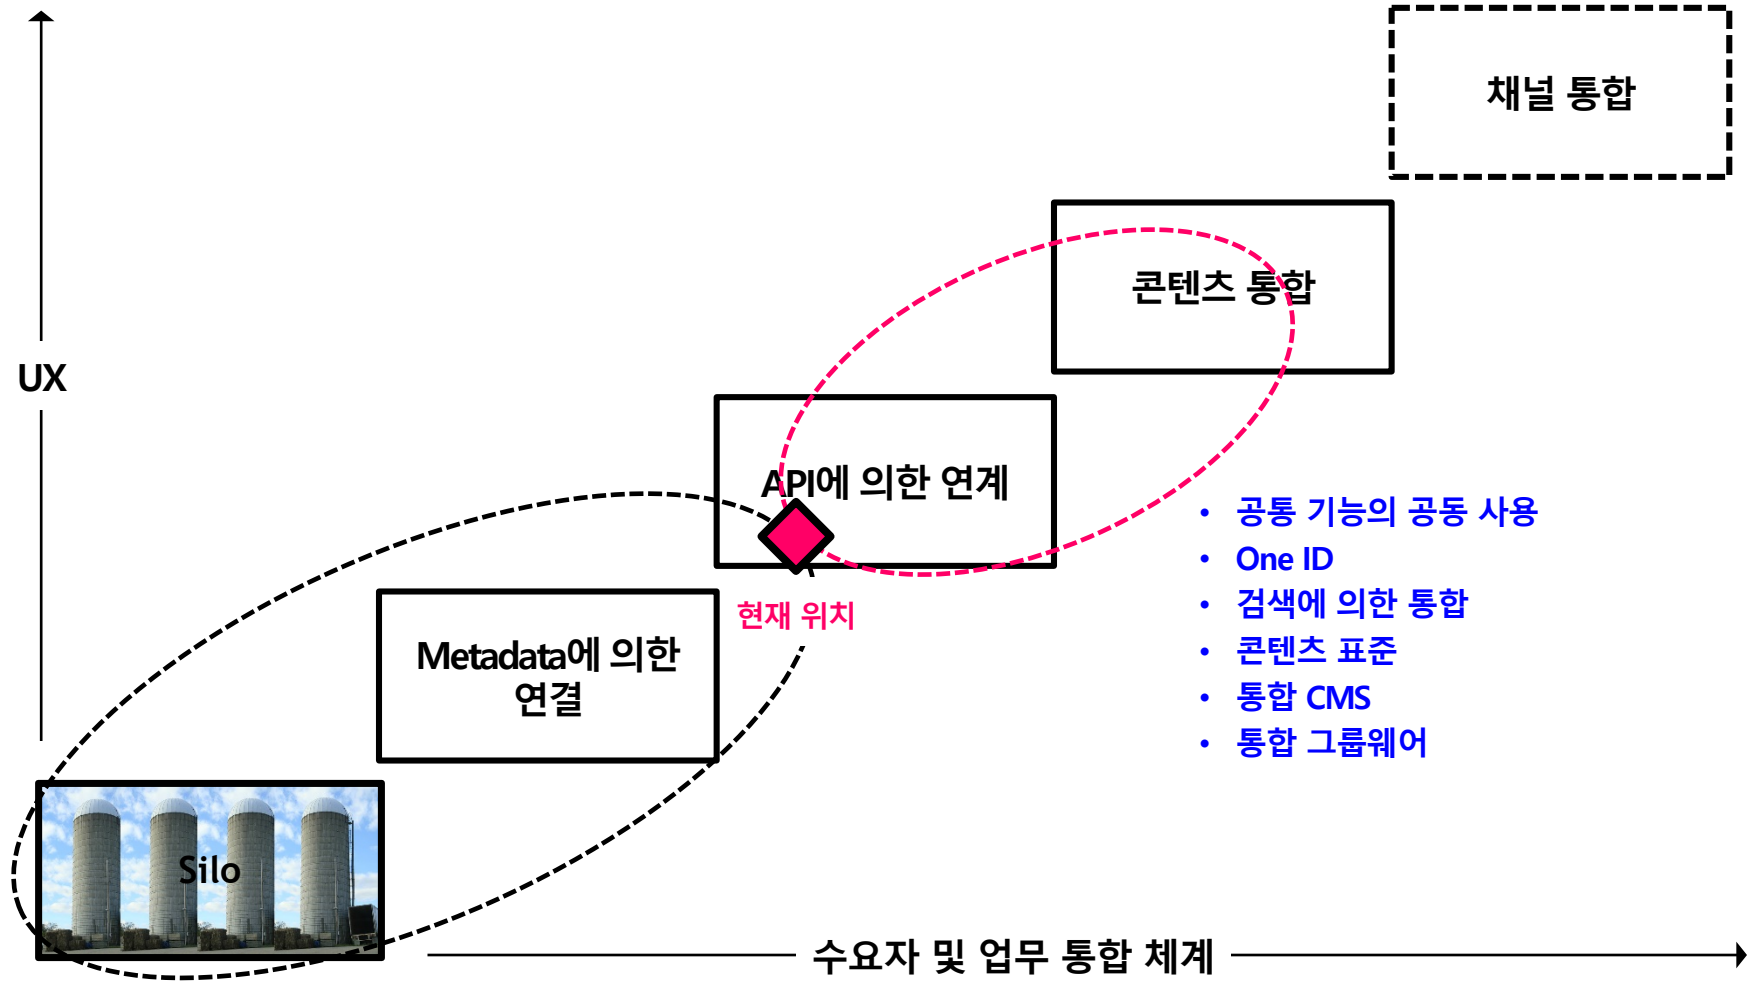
채널 통합

UX

콘텐츠 통합

API에 의한 연계

• 공통 기능의 공동 사용
• One ID
• 검색에 의한 통합
• 콘텐츠 표준
• 통합 CMS
• 통합 그룹웨어

현재 위치

Metadata에 의한 연결

Silo

수요자 및 업무 통합 체계